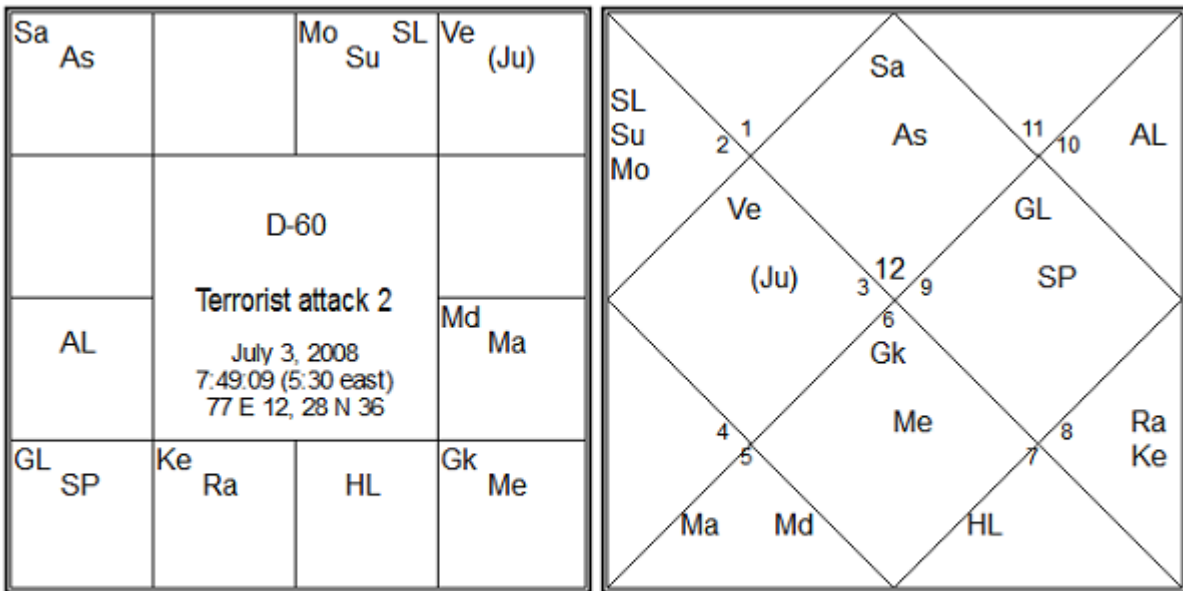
Sa
As

Mo SL
Su

Ve
(Ju)

D-60

Terrorist attack 2

July 3, 2008
7:49:09 (5:30 east)
77 E 12, 28 N 36

AL

Md
Ma

GL
SP

Ke
Ra

HL

Gk
Me

Sa

SL
Su
Mo

2 1

As

11 10

AL

Ve

GL

(Ju)

3 12 9

SP

6

Gk

Me

4
5

8
7

Ra
Ke

Ma Md

HL